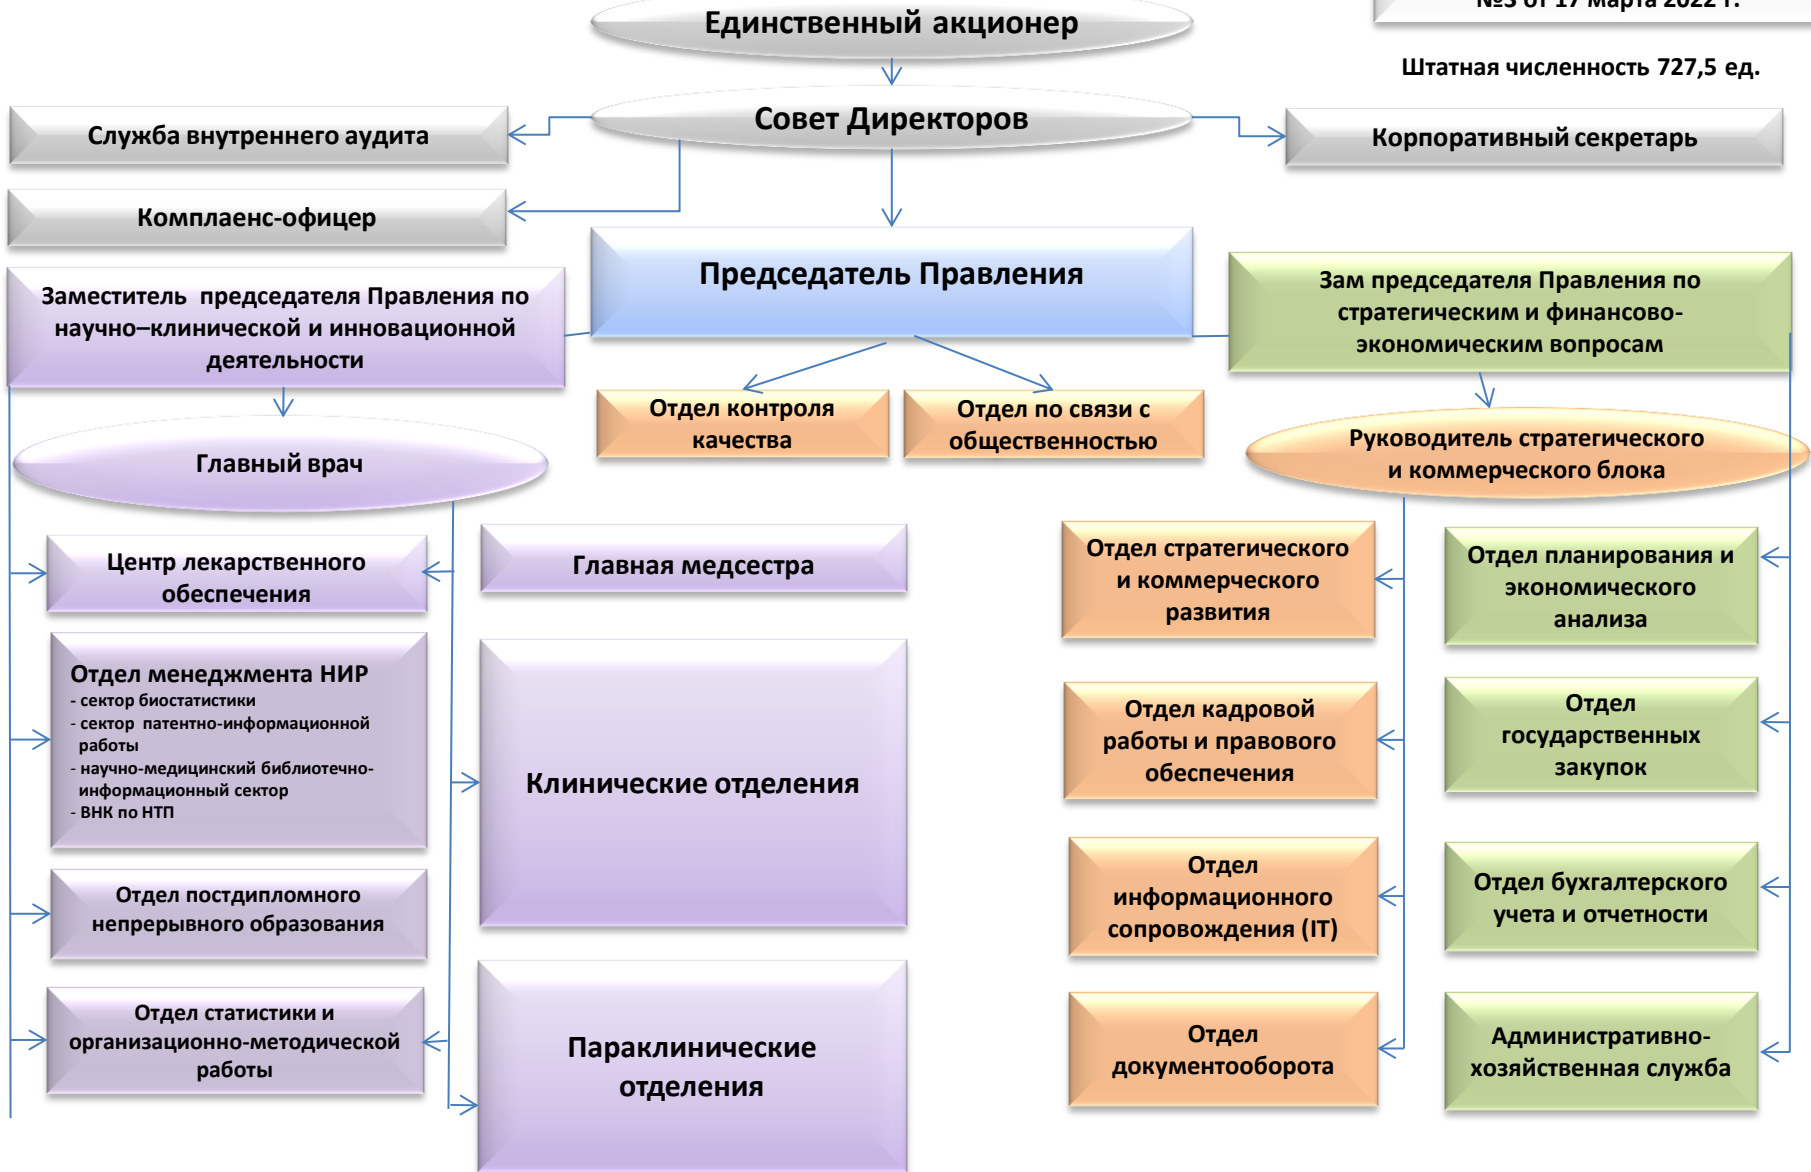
№3 от 17 марта 2022 г.

Единственный акционер

Штатная численность 727,5 ед.

Служба внутреннего аудита

Совет Директоров

Корпоративный секретарь

Комплаенс-офицер

Председатель Правления

Заместитель председателя Правления по научно–клинической и инновационной деятельности

Зам председателя Правления по стратегическим и финансово-экономическим вопросам

Отдел контроля качества

Отдел по связи с общественностью

Главный врач

Руководитель стратегического и коммерческого блока

Центр лекарственного обеспечения

Главная медсестра

Отдел стратегического и коммерческого развития

Отдел планирования и экономического анализа

Отдел менеджмента НИР
- сектор биостатистики
- сектор патентно-информационной работы
- научно-медицинский библиотечно-информационный сектор
- ВНК по НТП

Клинические отделения

Отдел кадровой работы и правового обеспечения

Отдел государственных закупок

Отдел постдипломного непрерывного образования

Отдел информационного сопровождения (IT)

Отдел бухгалтерского учета и отчетности

Отдел статистики и организационно-методической работы

Параклинические отделения

Отдел документооборота

Административно-хозяйственная служба